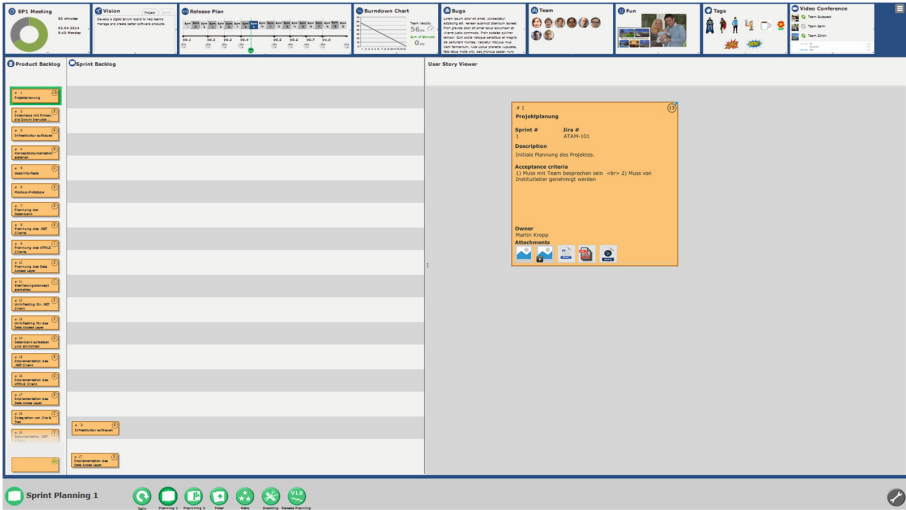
SP1 Meeting
45 minutes
03.04.2014
9:00 Monday

Vision
Project
Develop a digital scrum board to help teams manage and create better software products.

Release Plan

Burndown Chart
Team Velocity
56
0

Bugs

Team

Fun

Tags

Video Conference
Team Sunpeel
Team Smith
Team Simin

Product Backlog

Sprint Backlog

User Story Viewer

# 1
Projektplanung

# 2
Interviews mit Firmen, die Scrum benutzen

# 3
Infrastruktur aufsetzen

# 4
Konzepte/Dokumentation erstellen

# 5
Mobil Fit-Tests

# 6
Mockup-Prototype

# 7
Planung des Datenbank

# 8
Planung des .NET Clients

# 9
Planung des HTML5 Clients

# 10
Planung des Data Access Layer

# 11
Startveranstaltung/Kickoff erarbeiten

# 12
Umfrage für .NET Client

# 13
Umfrage für den Data Access Layer

# 14
Datenbank aufsetzen und einrichten

# 15
Implementation des .NET Client

# 16
Implementation des HTML5 Client

# 17
Implementation des Data Access Layer

# 18
Integration von Jira & Yes

# 19
Implementation .NET Client

# 3
Infrastruktur aufsetzen

# 10
Implementation des Data Access Layer

# 1
Projektplanung

Sprint #
1

Jira #
ATAM-101

Description
Initiale Planung des Projektes.

Acceptance criteria
1) Muss mit Team besprochen sein <br> 2) Muss von Institutsleiter genehmigt werden

Owner
Martin Kropp

Attachments

Sprint Planning 1
Daily
Planning 1
Planning 2
Poker
Retro
Grooming
Release Planning
V1.0